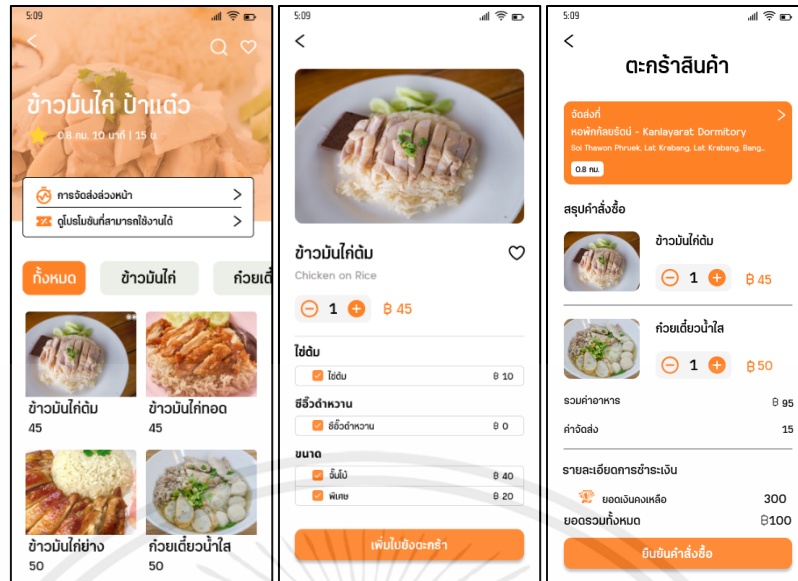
5:09

ข้าวมันไก่ ป้าแต๋ว

0.8 กม. 10 นาที | 15 ฿

การจัดส่งล่วงหน้า

ดูโปรโมชั่นที่สามารถใช้งานได้

ทั้งหมด

ข้าวมันไก่

ก๋วยเตี๋

ข้าวมันไก่ต้ม

45

ข้าวมันไก่ทอด

45

ข้าวมันไก่ย่าง

50

ก๋วยเตี๋ยวน้ำใส

50

5:09

ข้าวมันไก่ต้ม

Chicken on Rice

1

฿ 45

ไข่ต้ม

ไข่ต้ม ฿ 10

ซีอิ๊วดำหวาน

ซีอิ๊วดำหวาน ฿ 0

ขนาด

จั้มโบ้ ฿ 40

พิเศษ ฿ 20

เพิ่มไปยังตะกร้า

5:09

ตะกร้าสินค้า

จัดส่งที่

หอพักกัลยรัตน์ - Kanlayarat Dormitory

Soi Thawon Phruek, Lat Krabang, Lat Krabang, Bang...

0.8 กม.

สรุปคำสั่งซื้อ

ข้าวมันไก่ต้ม

1

฿ 45

ก๋วยเตี๋ยวน้ำใส

1

฿ 50

รวมค่าอาหาร ฿ 95

ค่าจัดส่ง 15

รายละเอียดการชำระเงิน

ยอดเงินคงเหลือ 300

ยอดรวมทั้งหมด ฿100

ยืนยันคำสั่งซื้อ